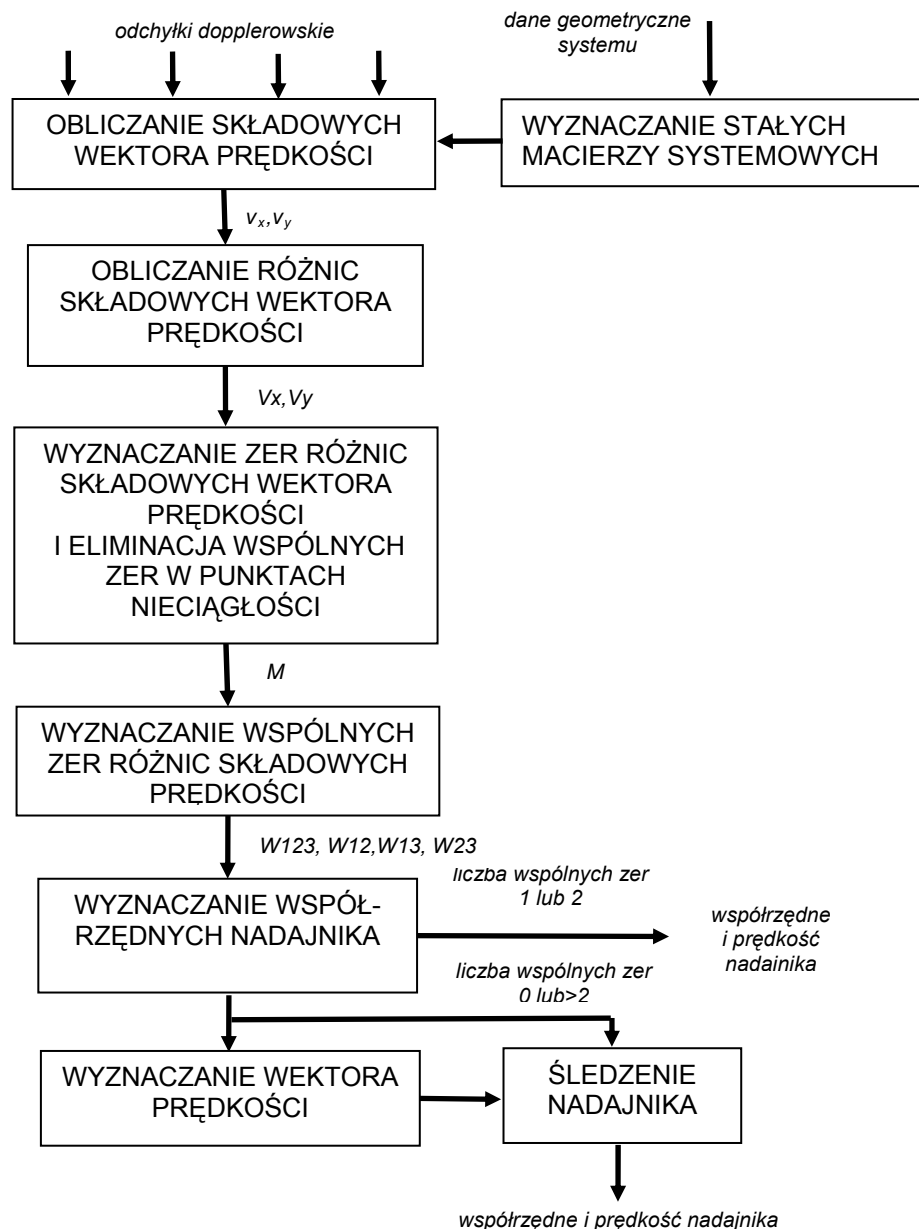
odchyłki dopplerowskie

dane geometryczne systemu

OBLICZANIE SKŁADOWYCH WEKTORA PRĘDKOŚCI

WYZNACZANIE STAŁYCH MACIERZY SYSTEMOWYCH

$v_x, v_y$

OBLICZANIE RÓŻNIC SKŁADOWYCH WEKTORA PRĘDKOŚCI

Vx,Vy

WYZNACZANIE ZER RÓŻNIC SKŁADOWYCH WEKTORA PRĘDKOŚCI I ELIMINACJA WSPÓLNYCH ZER W PUNKTACH NIECIĄGŁOŚCI

M

WYZNACZANIE WSPÓLNYCH ZER RÓŻNIC SKŁADOWYCH PRĘDKOŚCI

W123, W12,W13, W23

liczba wspólnych zer 1 lub 2

WYZNACZANIE WSPÓŁRZĘDNYCH NADAJNIKA

współrzędne i prędkość nadainika

liczba wspólnych zer 0 lub>2

WYZNACZANIE WEKTORA PRĘDKOŚCI

ŚLEDZENIE NADAJNIKA

współrzędne i prędkość nadajnika